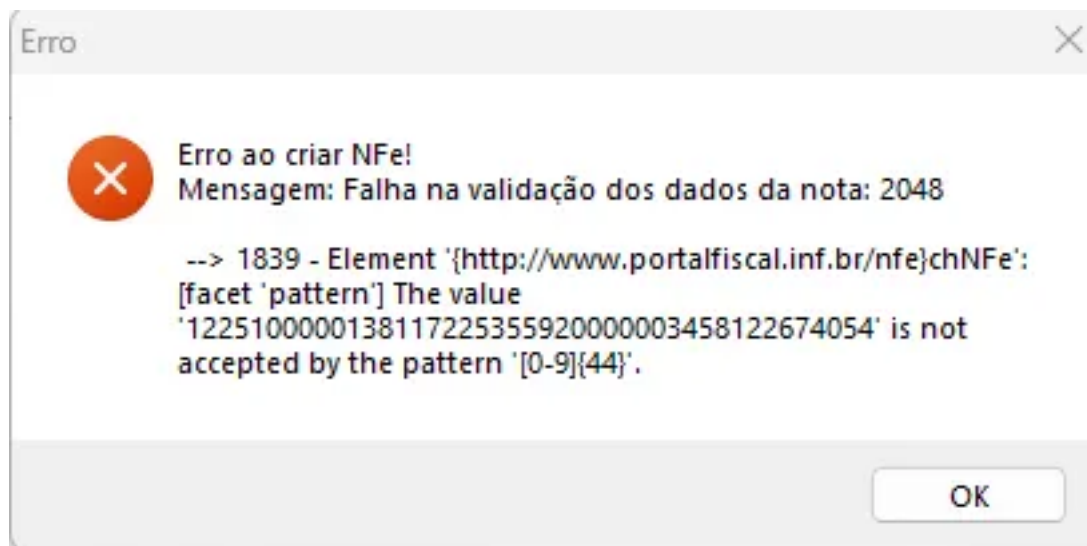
Erro

Erro ao criar NFe!
Mensagem: Falha na validação dos dados da nota: 2048

--> 1839 - Element '{http://www.portalfiscal.inf.br/nfe}chNFe': [facet 'pattern'] The value '1225100000138117225355920000003458122674054' is not accepted by the pattern '[0-9]{44}'.

OK